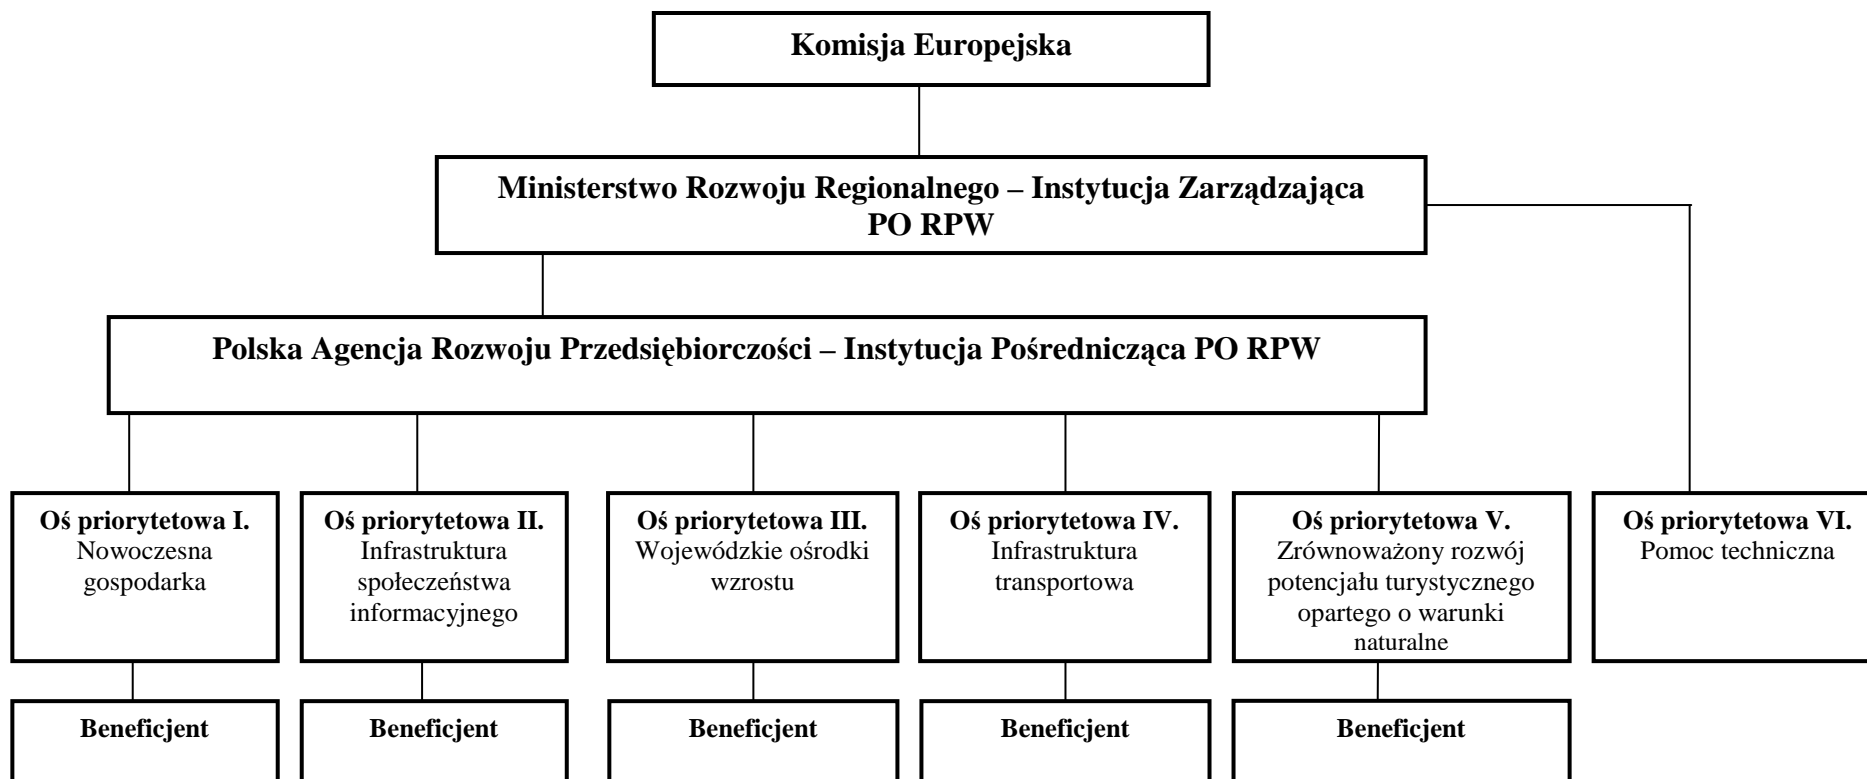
Komisja Europejska

Ministerstwo Rozwoju Regionalnego – Instytucja Zarządzająca PO RPW

Polska Agencja Rozwoju Przedsiębiorczości – Instytucja Pośrednicząca PO RPW

Oś priorytetowa I. Nowoczesna gospodarka

Oś priorytetowa II. Infrastruktura społeczeństwa informacyjnego

Oś priorytetowa III. Wojewódzkie ośrodki wzrostu

Oś priorytetowa IV. Infrastruktura transportowa

Oś priorytetowa V. Zrównoważony rozwój potencjału turystycznego opartego o warunki naturalne

Oś priorytetowa VI. Pomoc techniczna

Beneficjent

Beneficjent

Beneficjent

Beneficjent

Beneficjent